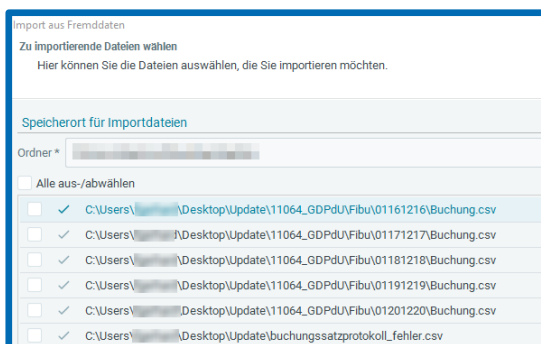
Import aus Fremddaten

Zu importierende Dateien wählen

Hier können Sie die Dateien auswählen, die Sie importieren möchten.

Speicherort für Importdateien

Ordner * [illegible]

Alle aus-/abwählen

C:\Users\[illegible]\Desktop\Update\11064_GDPdU\Fibu\01161216\Buchung.csv

C:\Users\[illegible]\Desktop\Update\11064_GDPdU\Fibu\01171217\Buchung.csv

C:\Users\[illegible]\Desktop\Update\11064_GDPdU\Fibu\01181218\Buchung.csv

C:\Users\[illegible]\Desktop\Update\11064_GDPdU\Fibu\01191219\Buchung.csv

C:\Users\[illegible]\Desktop\Update\11064_GDPdU\Fibu\01201220\Buchung.csv

C:\Users\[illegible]\Desktop\Update\buchungssatzprotokoll_fehler.csv